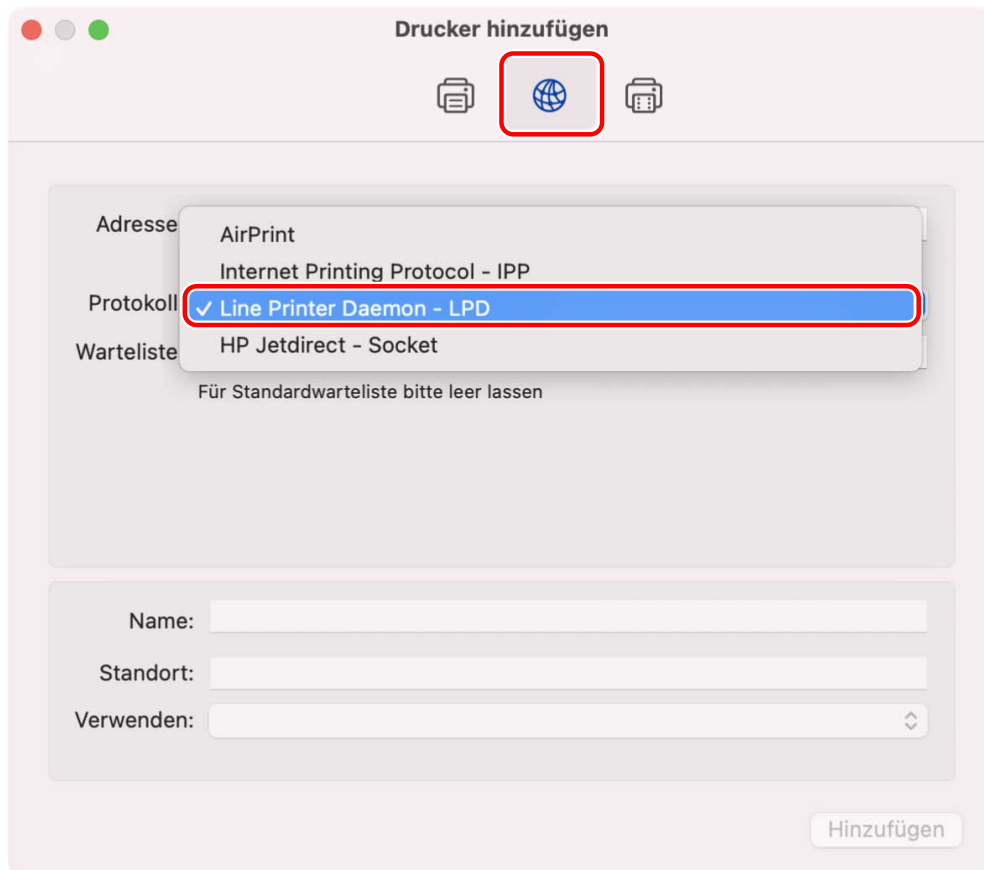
Drucker hinzufügen

Adresse

Protokoll

Warteliste

AirPrint

Internet Printing Protocol - IPP

✓ Line Printer Daemon - LPD

HP Jetdirect - Socket

Für Standardwarteliste bitte leer lassen

Name:

Standort:

Verwenden:

Hinzufügen